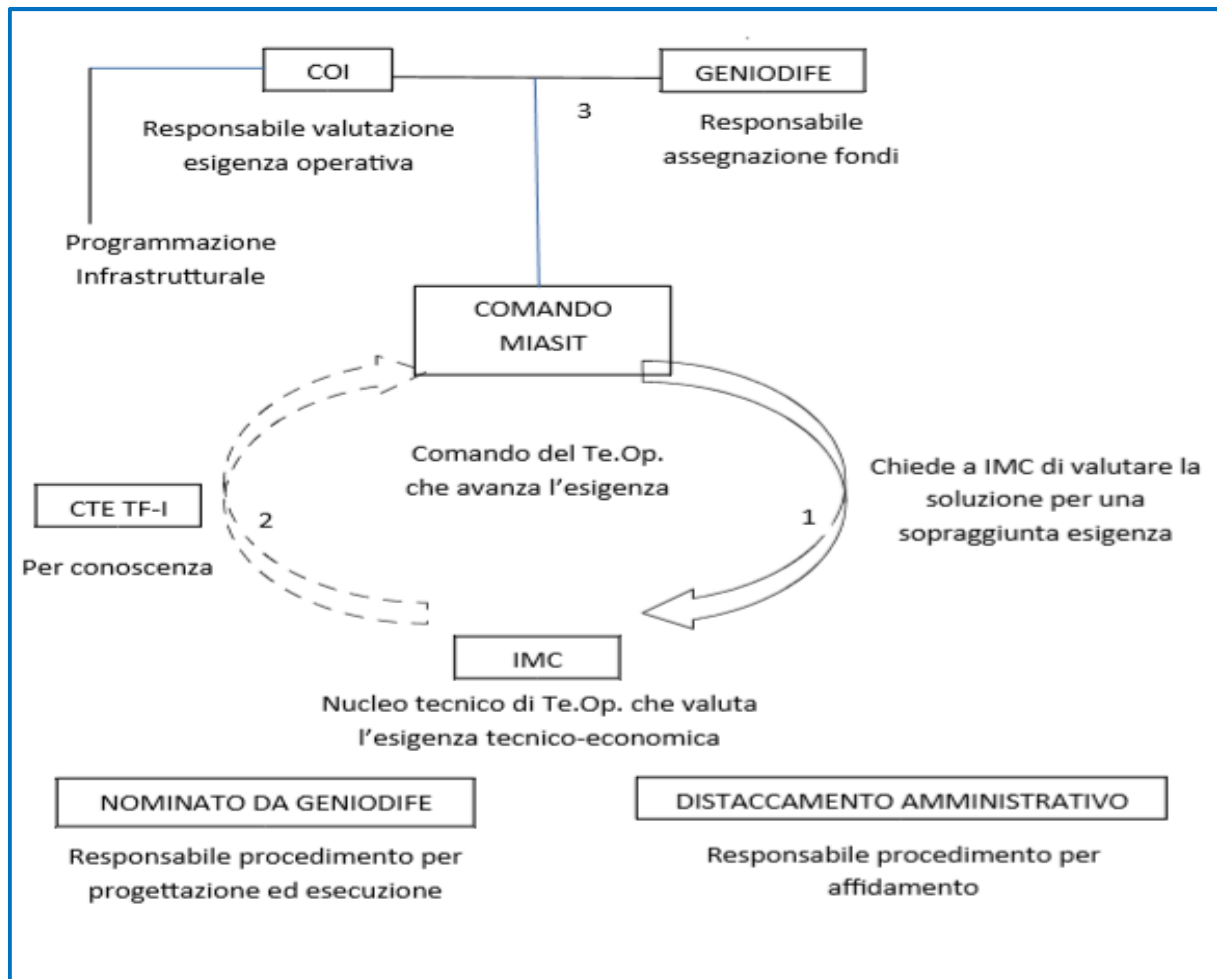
COI

GENIODIFE

3

Responsabile valutazione esigenza operativa

Responsabile assegnazione fondi

Programmazione Infrastrutturale

COMANDO MIASIT

Comando del Te.Op. che avanza l'esigenza

Chiede a IMC di valutare la soluzione per una sopraggiunta esigenza

CTE TF-I

2

1

Per conoscenza

IMC

Nucleo tecnico di Te.Op. che valuta l'esigenza tecnico-economica

NOMINATO DA GENIODIFE

DISTACCAMENTO AMMINISTRATIVO

Responsabile procedimento per progettazione ed esecuzione

Responsabile procedimento per affidamento